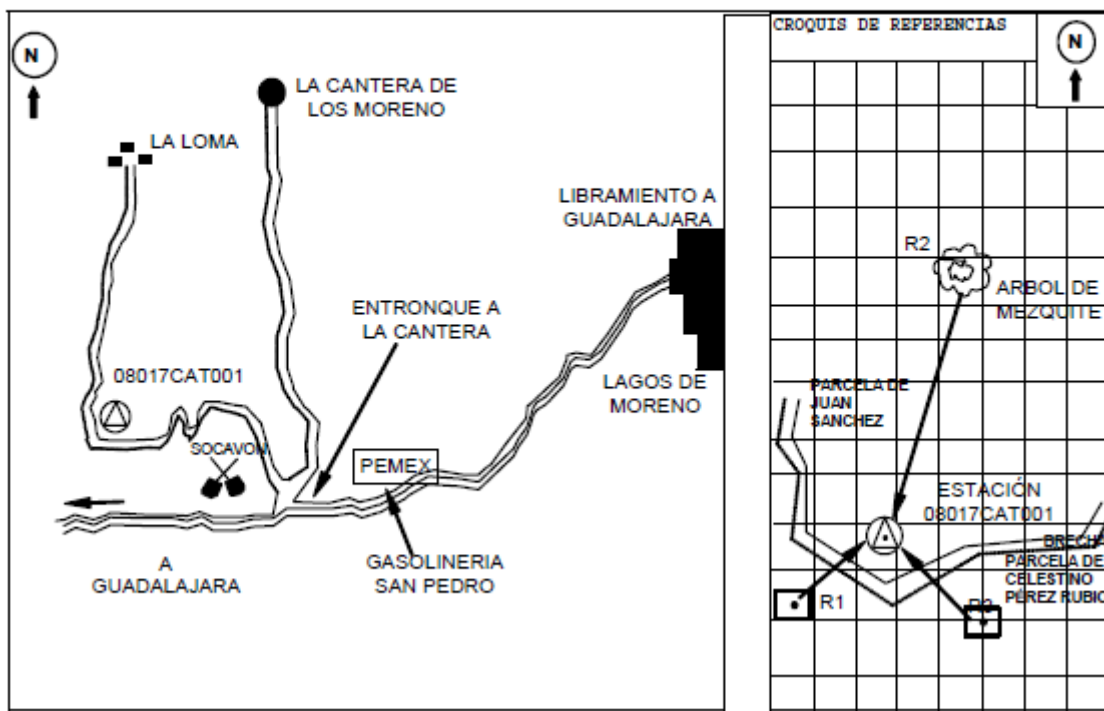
N

LA CANTERA DE LOS MORENO

LA LOMA

LIBRAMIENTO A GUADALAJARA

ENTRONQUE A LA CANTERA

08017CAT001

LAGOS DE MORENO

SOCAVON

PEMEX

A GUADALAJARA

GASOLINERIA SAN PEDRO

CROQUIS DE REFERENCIAS

N

R2

ARBOL DE MEZQUITE

PARCELA DE JUAN SANCHEZ

ESTACIÓN 08017CAT001

BRECHA

PARCELA DE CELESTINO PÉREZ RUBIO

R1

R3